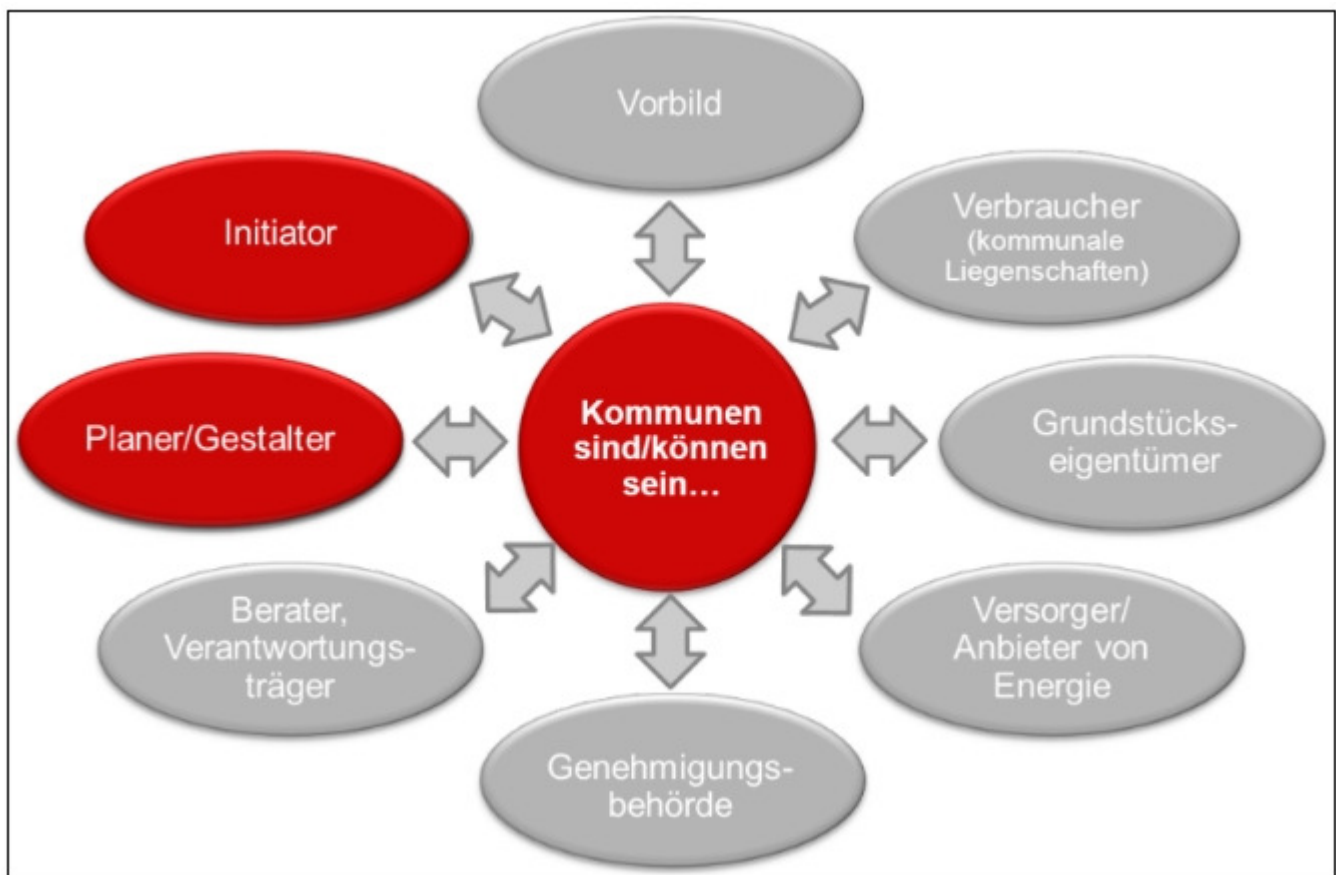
Kommunen sind/können sein…

Vorbild

Verbraucher (kommunale Liegenschaften)

Grundstückseigentümer

Versorger/ Anbieter von Energie

Genehmigungsbehörde

Berater, Verantwortungsträger

Planer/Gestalter

Initiator